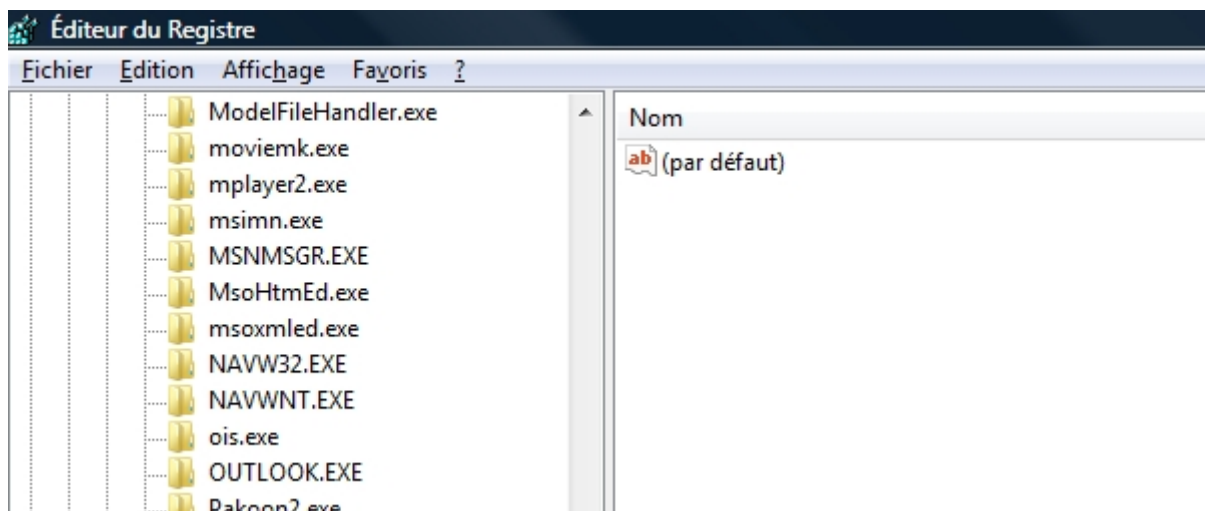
Éditeur du Registre

Fichier Edition Affichage Favoris ?

ModelFileHandler.exe
moviemk.exe
mplayer2.exe
msimn.exe
MSNMSGR.EXE
MsoHtmEd.exe
msoxmled.exe
NAVW32.EXE
NAVWNT.EXE
ois.exe
OUTLOOK.EXE
Pakoon2.exe

Nom

ab (par défaut)